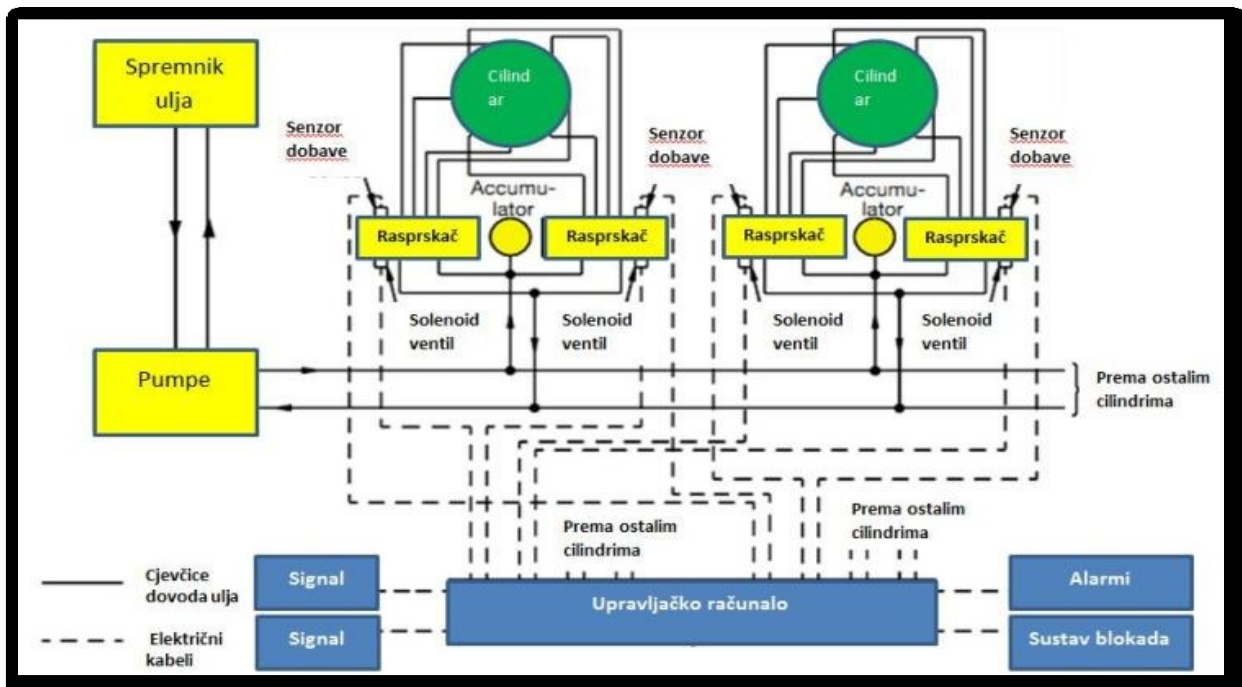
Spremnik ulja

Cilind ar

Cilind ar

Senzor dobave

Senzor dobave

Senzor dobave

Senzor dobave

Accumu-lator

Accumu-lator

Rasprskač

Rasprskač

Rasprskač

Rasprskač

Solenoid ventil

Solenoid ventil

Solenoid ventil

Solenoid ventil

Pumpe

Prema ostalim cilindrima

Prema ostalim cilindrima

Prema ostalim cilindrima

Cjevčice dovoda ulja

Električni kabeli

Signal

Signal

Upravljačko računalo

Alarmi

Sustav blokada